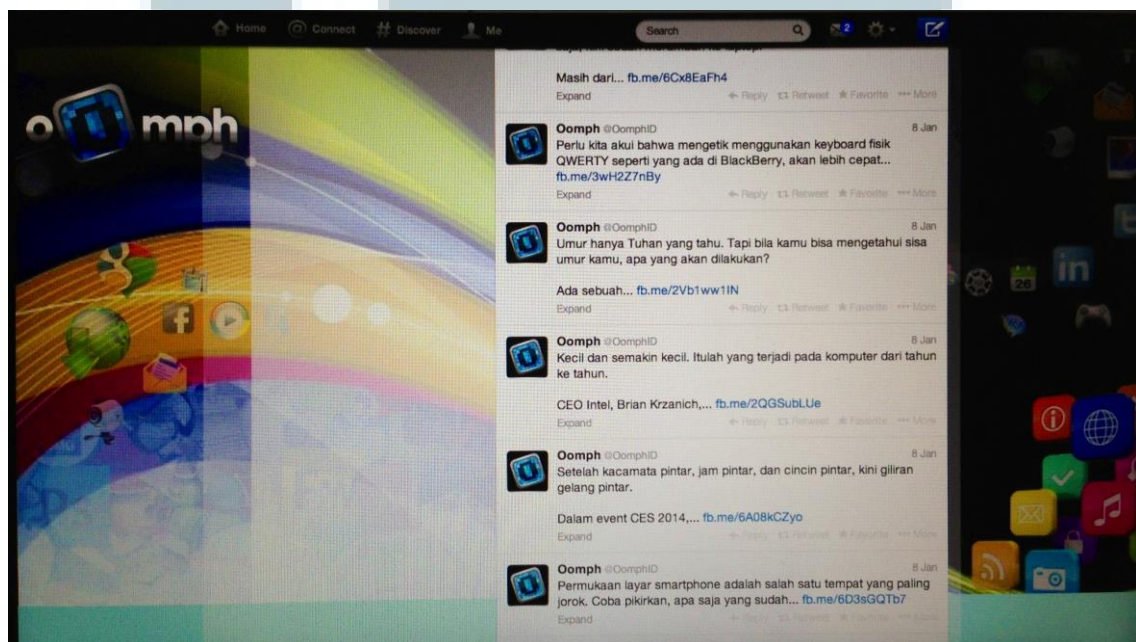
Home Connect Discover Me Search 2

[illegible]

Masih dari... fb.me/6Cx8EaFh4
Expand Reply Retweet Favorite More

oOmph

Oomph @OomphID 8 Jan
Perlu kita akui bahwa mengetik menggunakan keyboard fisik QWERTY seperti yang ada di BlackBerry, akan lebih cepat... fb.me/3wH2Z7nBy
Expand Reply Retweet Favorite More

Oomph @OomphID 8 Jan
Umur hanya Tuhan yang tahu. Tapi bila kamu bisa mengetahui sisa umur kamu, apa yang akan dilakukan?

Ada sebuah... fb.me/2Vb1ww1IN
Expand Reply Retweet Favorite More

Oomph @OomphID 8 Jan
Kecil dan semakin kecil. Itulah yang terjadi pada komputer dari tahun ke tahun.

CEO Intel, Brian Krzanich,... fb.me/2QGSubLUe
Expand Reply Retweet Favorite More

Oomph @OomphID 8 Jan
Setelah kacamata pintar, jam pintar, dan cincin pintar, kini giliran gelang pintar.

Dalam event CES 2014,... fb.me/6A08kCZyo
Expand Reply Retweet Favorite More

Oomph @OomphID 8 Jan
Permukaan layar smartphone adalah salah satu tempat yang paling jorok. Coba pikirkan, apa saja yang sudah... fb.me/6D3sGQTb7
Expand Reply Retweet Favorite More

26 in